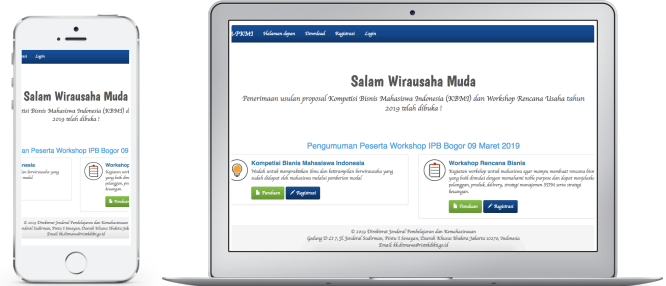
Login

Salam Wirausaha Muda

Penerimaan usulan proposal Kompetisi Bisnis Mahasiswa Indonesia (KBMI) dan Workshop Rencana Usaha tahun 2019 telah dibuka !

Pengumuman Peserta Workshop IPB Bogor 09

Workshop

-PKMI Halaman depan Download Registrasi Login

Salam Wirausaha Muda

Penerimaan usulan proposal Kompetisi Bisnis Mahasiswa Indonesia (KBMI) dan Workshop Rencana Usaha tahun 2019 telah dibuka !

Pengumuman Peserta Workshop IPB Bogor 09 Maret 2019

Kompetisi Bisnis Mahasiswa Indonesia

Wadah untuk mengembalikan ilmu dan keterampilan berwirausaha yang sudah didapat oleh mahasiswa melalui pemberian modal

Panduan Registrasi

Workshop Rencana Bisnis

Kegiatan workshop untuk mahasiswa agar mampu membuat rencana bisnis yang baik dimulai dengan memahami nilai purpose dan dapat menjelaskan pelanggan, produk, delivery, strategi manajemen SDM serta strategi keuangan.

Panduan Registrasi

© 2019 Direktorat Jenderal Pembelajaran dan Kemahasiswaan
Gedung D Lt 7, Jl. Jenderal Sudirman, Pintu I Senayan, Daerah Khusus Ibukota Jakarta 10270, Indonesia
Email: kk.dirmawa@ristekdikti.go.id

© 2019 Direktorat Jenderal Pembelajaran dan Kemahasiswaan
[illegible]